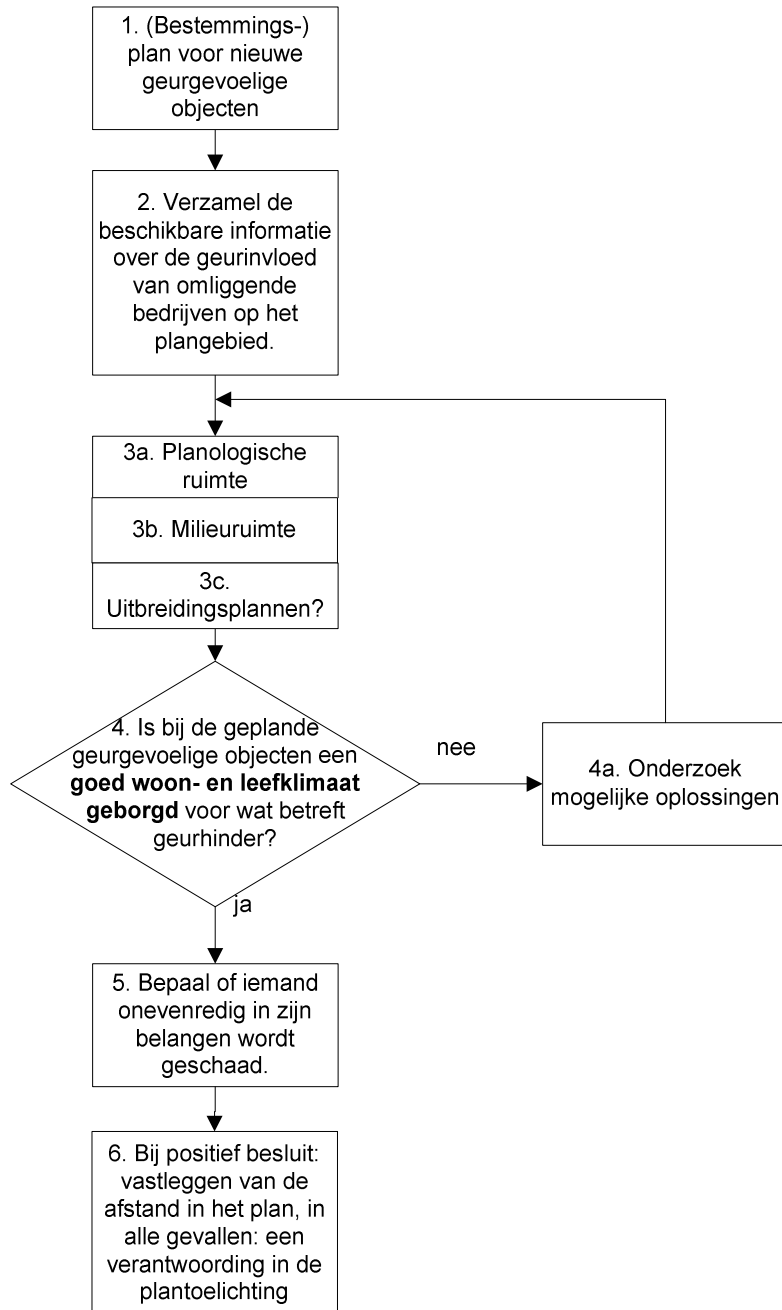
1. (Bestemmings-) plan voor nieuwe geurgevoelige objecten

2. Verzamel de beschikbare informatie over de geurinvloed van omliggende bedrijven op het plangebied.

3a. Planologische ruimte

3b. Milieuruimte

3c. Uitbreidingsplannen?

4. Is bij de geplande geurgevoelige objecten een **goed woon- en leefklimaat geborgd** voor wat betreft geurhinder?

nee

4a. Onderzoek mogelijke oplossingen

ja

5. Bepaal of iemand onevenredig in zijn belangen wordt geschaad.

6. Bij positief besluit: vastleggen van de afstand in het plan, in alle gevallen: een verantwoording in de plantoelichting